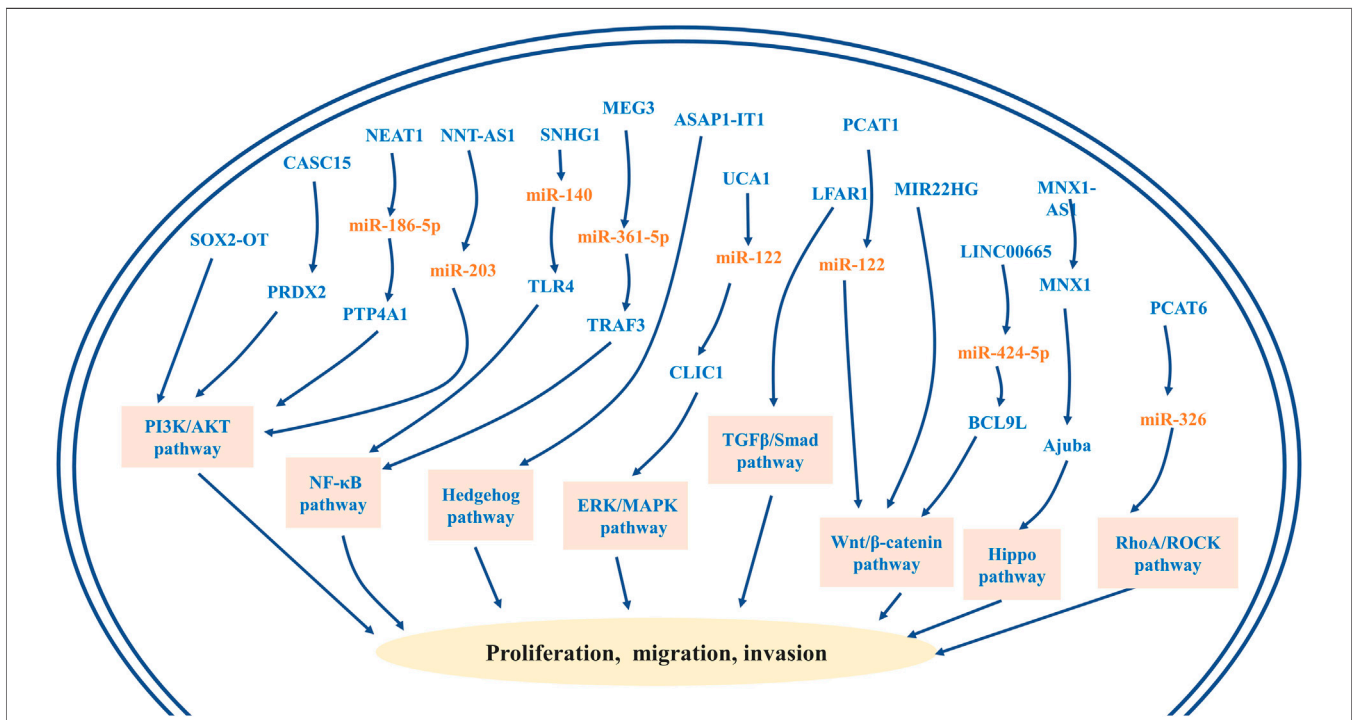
NEAT1
NNT-AS1
SNHG1
MEG3
ASAP1-IT1
PCAT1
CASC15
UCA1
LFAR1
MIR22HG
MNX1-AS1
miR-140
miR-186-5p
miR-361-5p
SOX2-OT
miR-203
miR-122
miR-122
LINC00665
MNX1
PRDX2
TLR4
PTP4A1
TRAF3
PCAT6
miR-424-5p
CLIC1
BCL9L
miR-326
PI3K/AKT pathway
TGFβ/Smad pathway
Ajuba
NF-κB pathway
Hedgehog pathway
ERK/MAPK pathway
Wnt/β-catenin pathway
Hippo pathway
RhoA/ROCK pathway
Proliferation, migration, invasion